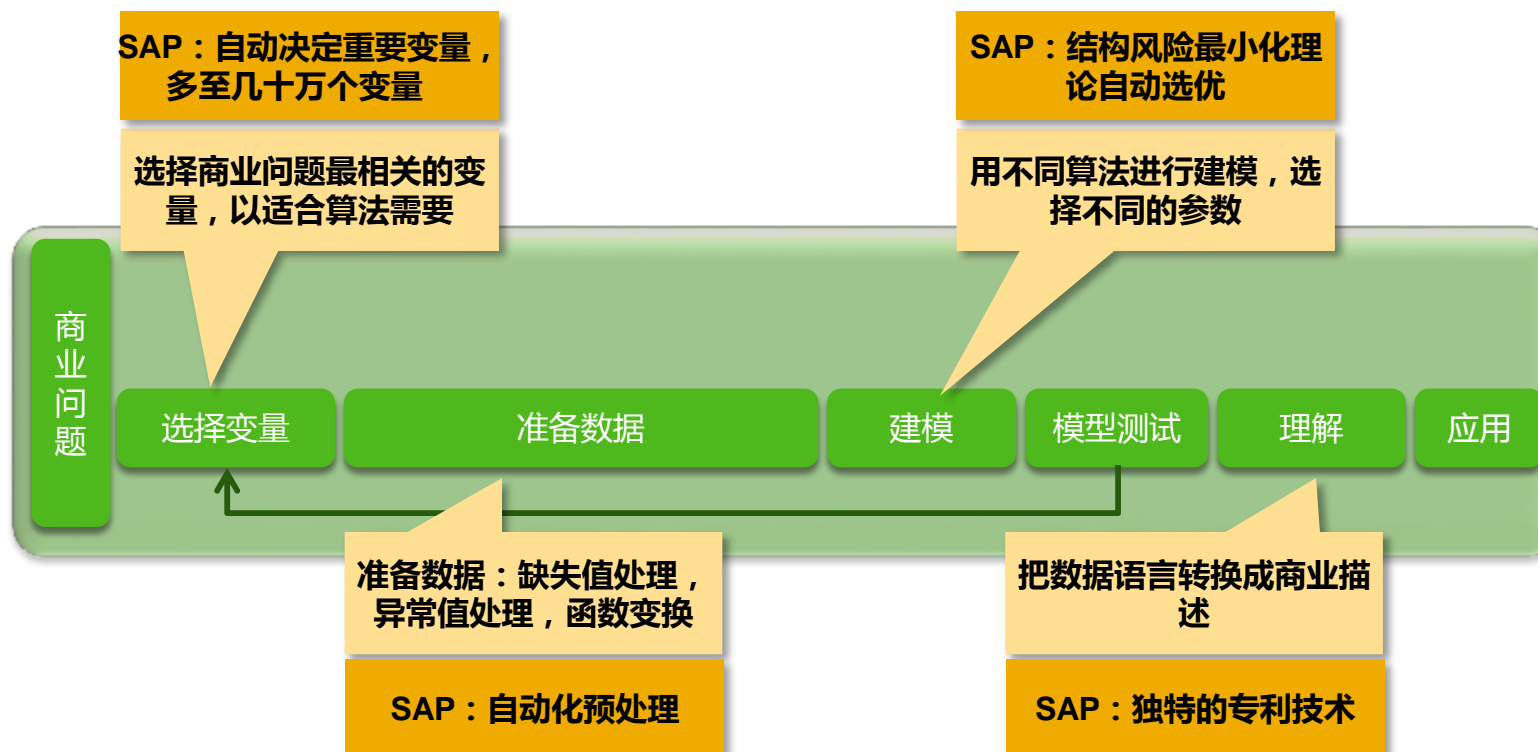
SAP：自动决定重要变量，多至几十万个变量

选择商业问题最相关的变量，以适合算法需要

SAP：结构风险最小化理论自动选优

用不同算法进行建模，选择不同的参数

商业问题

选择变量

准备数据

建模

模型测试

理解

应用

准备数据：缺失值处理，异常值处理，函数变换

SAP：自动化预处理

把数据语言转换成商业描述

SAP：独特的专利技术